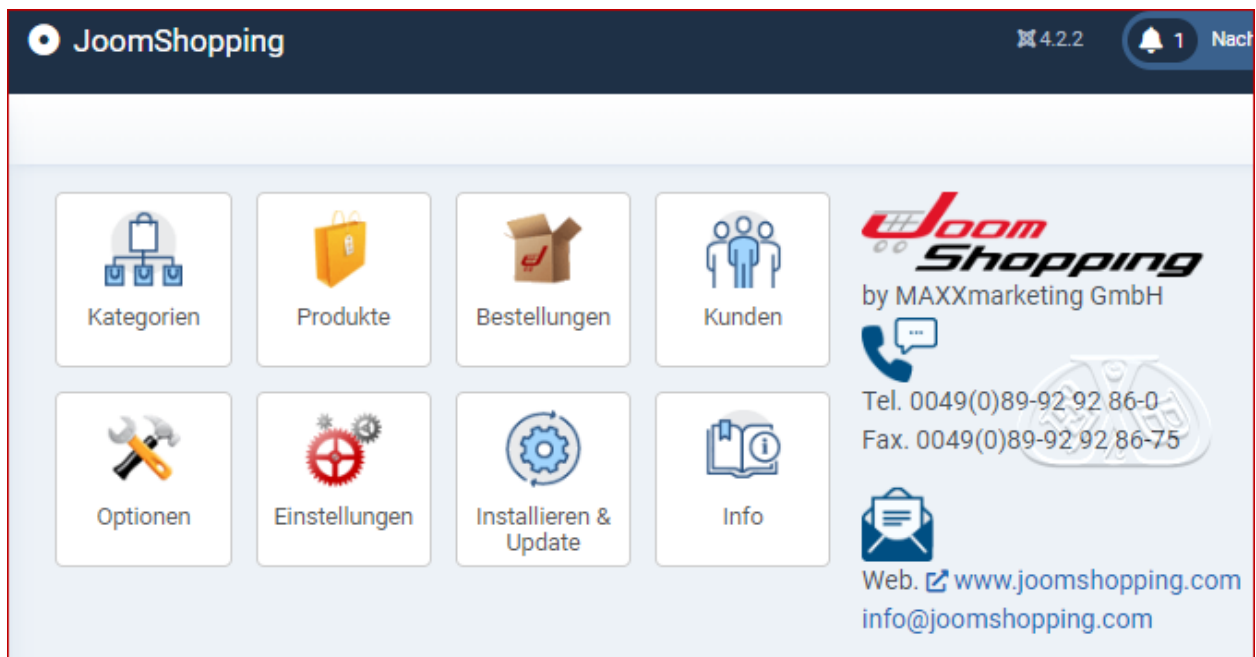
JoomShopping

4.2.2

1 Nach

Kategorien

Produkte

Bestellungen

Kunden

Optionen

Einstellungen

Installieren & Update

Info

Joom Shopping

by MAXXmarketing GmbH

Tel. 0049(0)89-92 92 86-0
Fax. 0049(0)89-92 92 86-75

Web. www.joomshopping.com
info@joomshopping.com